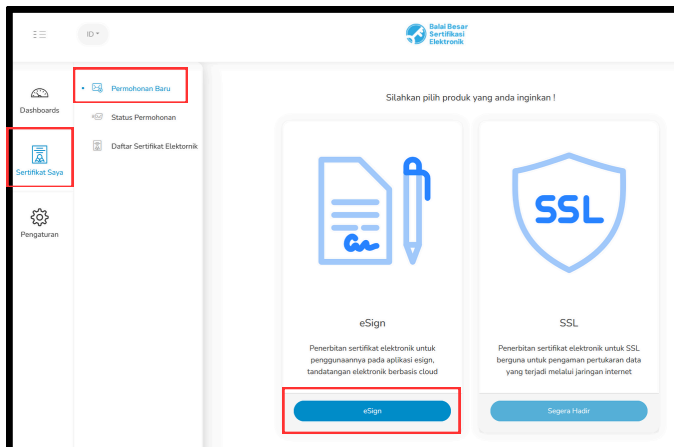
ID

Balai Besar Sertifikasi Elektronik

Dashboards

Sertifikat Saya

Pengaturan

Permohonan Baru

Status Permohonan

Daftar Sertifikat Elektronik

Silahkan pilih produk yang anda inginkan !

SSL

eSign

Penerbitan sertifikat elektronik untuk penggunaannya pada aplikasi esign, tandatangan elektronik berbasis cloud

eSign

SSL

Penerbitan sertifikat elektronik untuk SSL berguna untuk pengaman pertukaran data yang terjadi melalui jaringan internet

Segera Hadir